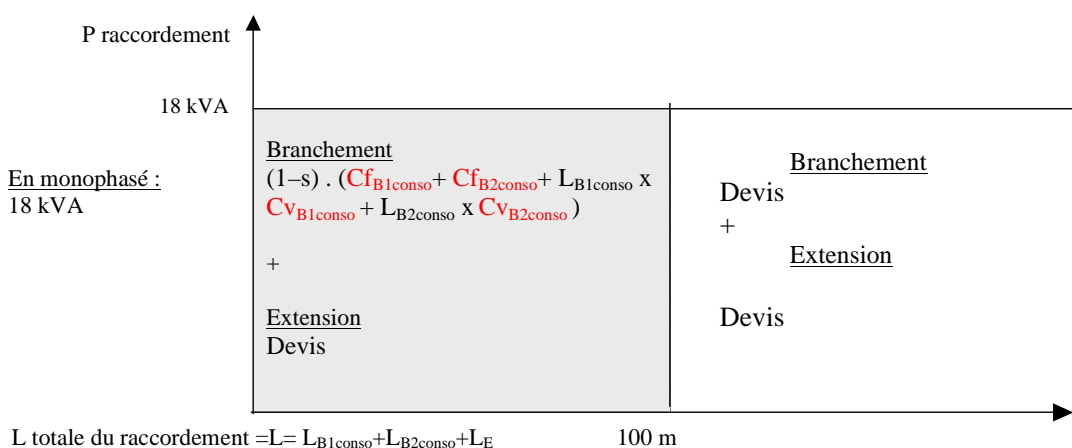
P raccordement

18 kVA

En monophasé :
18 kVA

Branchement
(1–s) . ($Cf_{B1conso}$+ $Cf_{B2conso}$+ $L_{B1conso}$ x $Cv_{B1conso}$ + $L_{B2conso}$ x $Cv_{B2conso}$ )

+

Extension
Devis

Branchement
Devis
+
Extension

Devis

L totale du raccordement =L= $L_{B1conso}$+$L_{B2conso}$+$L_E$

100 m